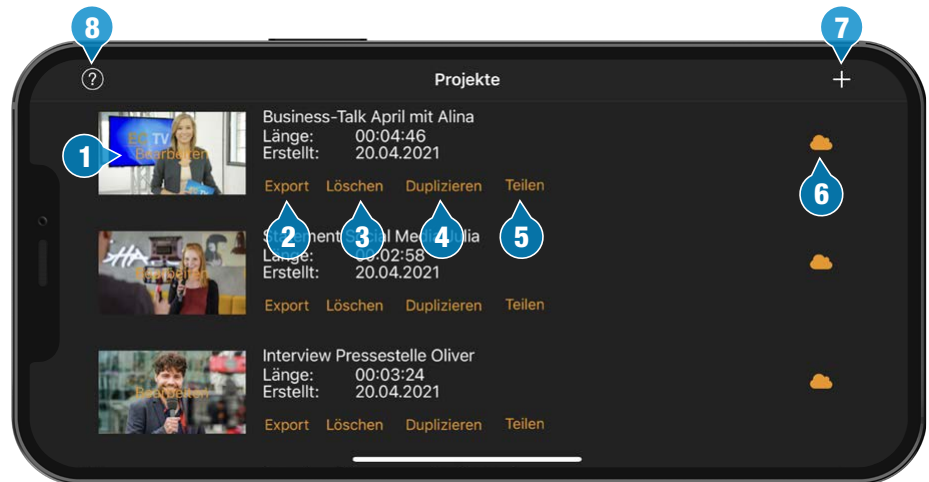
8
7
?
Projekte
+

1
EC TV
Bearbeiten
Business-Talk April mit Alina
Länge: 00:04:46
Erstellt: 20.04.2021
Export Löschen Duplizieren Teilen
2 3 4 5
6

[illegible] Bearbeiten
St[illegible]ment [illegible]al Media Julia
Länge: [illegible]:02:58
Erstellt: 20.04.2021
Export Löschen Duplizieren Teilen

Bearbeiten
Interview Pressestelle Oliver
Länge: 00:03:24
Erstellt: 20.04.2021
Export Löschen Duplizieren Teilen